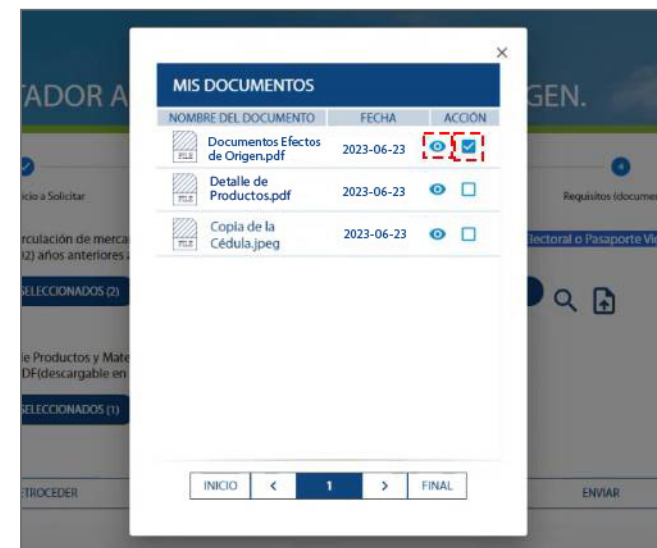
TADOR A
GEN.
icio a Solicitar
Requisitos (documen
rculación de merca
12) años anteriores
lectoral o Pasaporte Vi
SELECCIONADOS (2)
le Productos y Mate
DF(descargable en
SELECCIONADOS (1)
ETROCEDER
ENVIAR

×
MIS DOCUMENTOS

| NOMBRE DEL DOCUMENTO | FECHA | ACCIÓN |
|---|---|---|
| FILE Documentos Efectos de Origen.pdf | 2023-06-23 | |
| FILE Detalle de Productos.pdf | 2023-06-23 | |
| FILE Copia de la Cédula.jpeg | 2023-06-23 | |

INICIO < 1 > FINAL